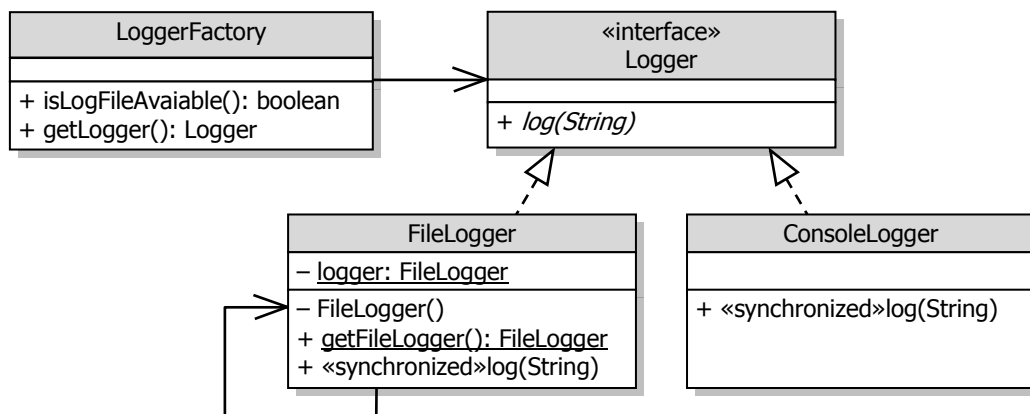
LoggerFactory

+ isLogFileAvaiable(): boolean
+ getLogger(): Logger

«interface»
Logger

+ log(String)

FileLogger

– logger: FileLogger

– FileLogger()
+ getFileLogger(): FileLogger
+ «synchronized»log(String)

ConsoleLogger

+ «synchronized»log(String)